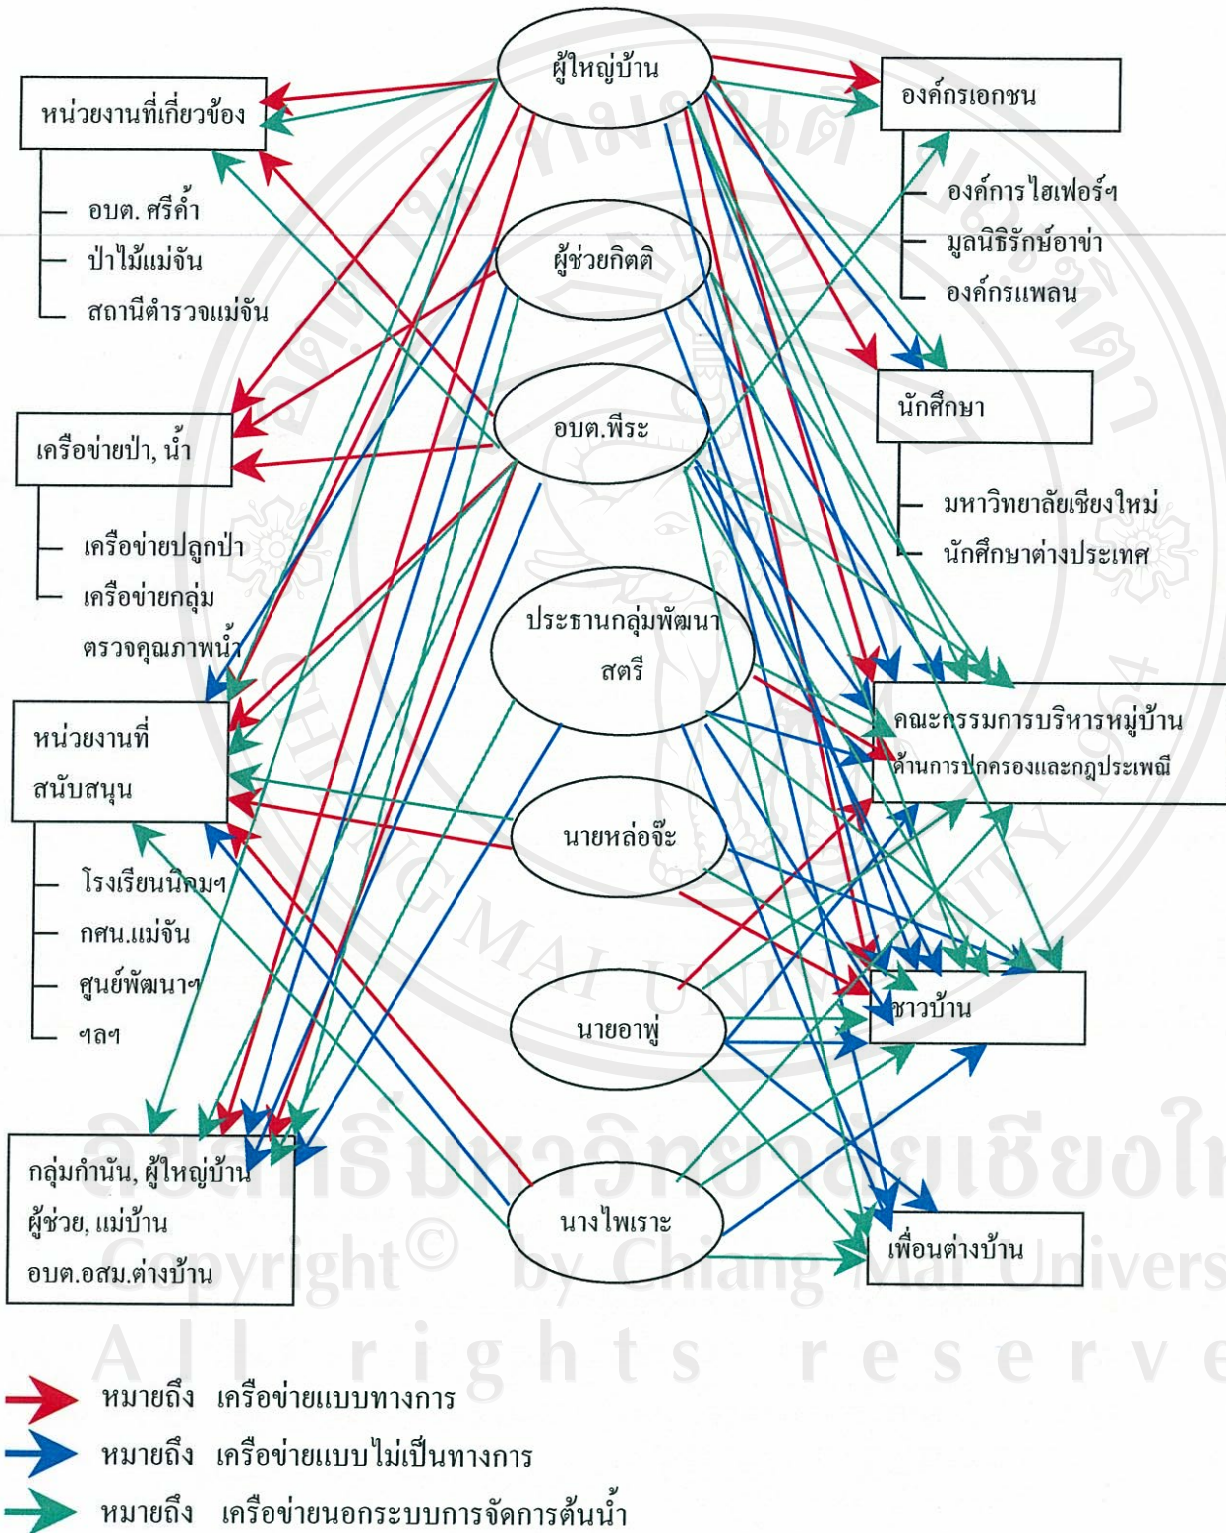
ผู้ใหญ่บ้าน

หน่วยงานที่เกี่ยวข้อง

อบต. ศรีค้ำ
ป่าไม้แม่จัน
สถานีตำรวจแม่จัน

องค์กรเอกชน

องค์การไฮเฟอร์ฯ
มูลนิธิรักษ์อาข่า
องค์กรแพลน

ผู้ช่วยกิตติ

นักศึกษา

อบต.พิระ

เครือข่ายป่า, น้ำ

เครือข่ายปลูกป่า
เครือข่ายกลุ่ม
ตรวจคุณภาพน้ำ

มหาวิทยาลัยเชียงใหม่
นักศึกษาต่างประเทศ

ประธานกลุ่มพัฒนาสตรี

หน่วยงานที่สนับสนุน

คณะกรรมการบริหารหมู่บ้าน
ด้านการปกครองและกฎประเพณี

นายหล่อจ๊ะ

โรงเรียนนิคมฯ
กศน.แม่จัน
ศูนย์พัฒนาฯ
ฯลฯ

นายอาพู่

ชาวบ้าน

กลุ่มกำนัน, ผู้ใหญ่บ้าน
ผู้ช่วย, แม่บ้าน
อบต.อสม.ต่างบ้าน

นางไพเราะ

เพื่อนต่างบ้าน

Copyright© by Chiang Mai University
All rights reserved

หมายถึง เครือข่ายแบบทางการ
หมายถึง เครือข่ายแบบไม่เป็นทางการ
หมายถึง เครือข่ายนอกระบบการจัดการต้นน้ำ